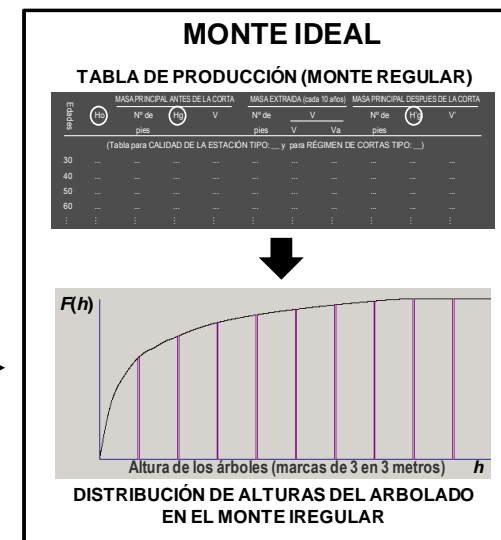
MONTE IDEAL

TABLA DE PRODUCCIÓN (MONTE REGULAR)

| Edades | Ho | MASA PRINCIPAL ANTES DE LA CORTA Nº de pies | Hg | V | MASA EXTRAIDA (cada 10 años) Nº de pies | V | Va | MASA PRINCIPAL DESPUES DE LA CORTA Nº de pies | H'g | V' |
|---|---|---|---|---|---|---|---|---|---|---|
| | (Tabla para CALIDAD DE LA ESTACIÓN TIPO: __ y para RÉGIMEN DE CORTAS TIPO: __) | | | | | | | | | |
| 30 | ... | ... | ... | ... | ... | ... | ... | ... | ... | ... |
| 40 | ... | ... | ... | ... | ... | ... | ... | ... | ... | ... |
| 50 | ... | ... | ... | ... | ... | ... | ... | ... | ... | ... |
| 60 | ... | ... | ... | ... | ... | ... | ... | ... | ... | ... |
| ⋮ | ⋮ | ⋮ | ⋮ | ⋮ | ⋮ | ⋮ | ⋮ | ⋮ | ⋮ | ⋮ |

$F(h)$

Altura de los árboles (marcas de 3 en 3 metros) $h$

DISTRIBUCIÓN DE ALTURAS DEL ARBOLADO EN EL MONTE IREGULAR